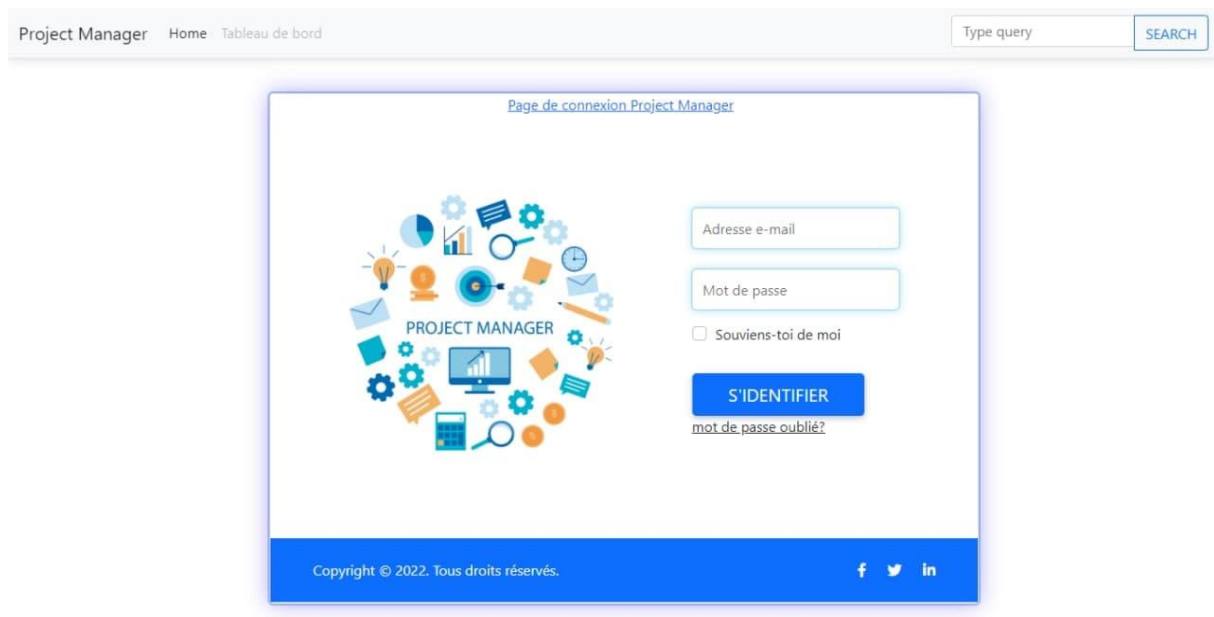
Project Manager Home Tableau de bord

Type query SEARCH

Page de connexion Project Manager

PROJECT MANAGER

Adresse e-mail

Mot de passe

Souviens-toi de moi

S'IDENTIFIER

mot de passe oublié?

Copyright © 2022. Tous droits réservés.

f in